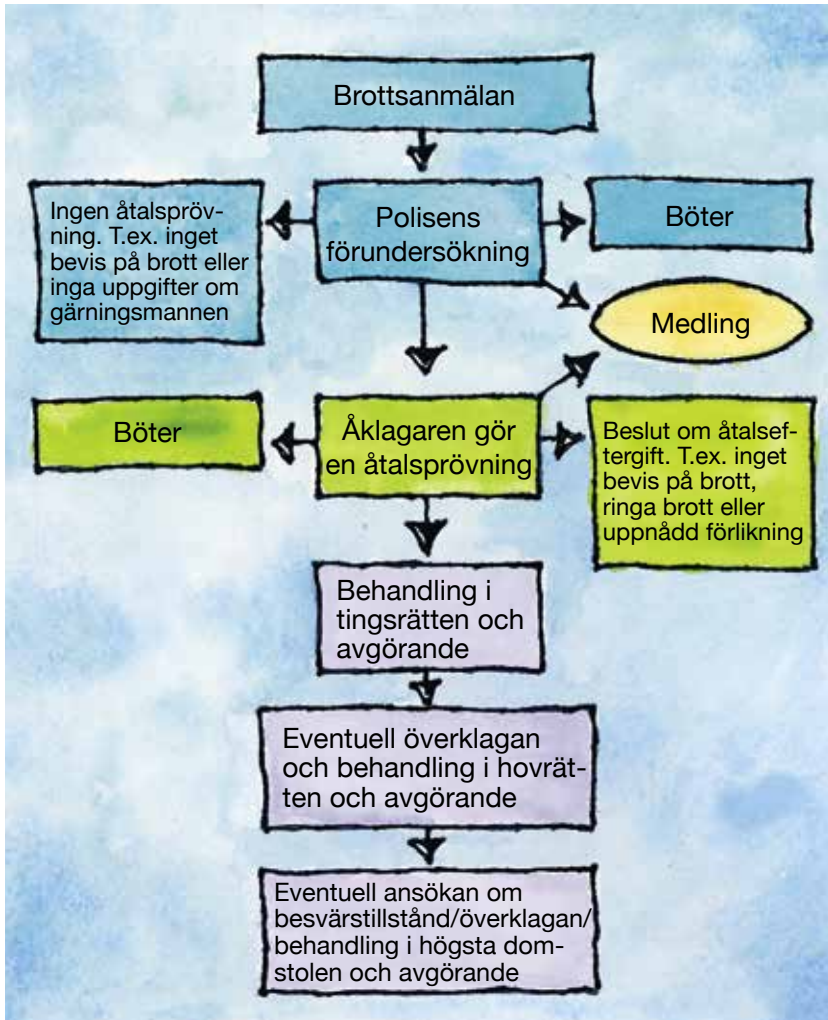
Brottsanmälan

Ingen åtalsprövning. T.ex. inget bevis på brott eller inga uppgifter om gärningsmannen

Polisens förundersökning

Böter

Medling

Böter

Åklagaren gör en åtalsprövning

Beslut om åtalseftergift. T.ex. inget bevis på brott, ringa brott eller uppnådd förlikning

Behandling i tingsrätten och avgörande

Eventuell överklagan och behandling i hovrätten och avgörande

Eventuell ansökan om besvärstillstånd/överklagan/behandling i högsta domstolen och avgörande